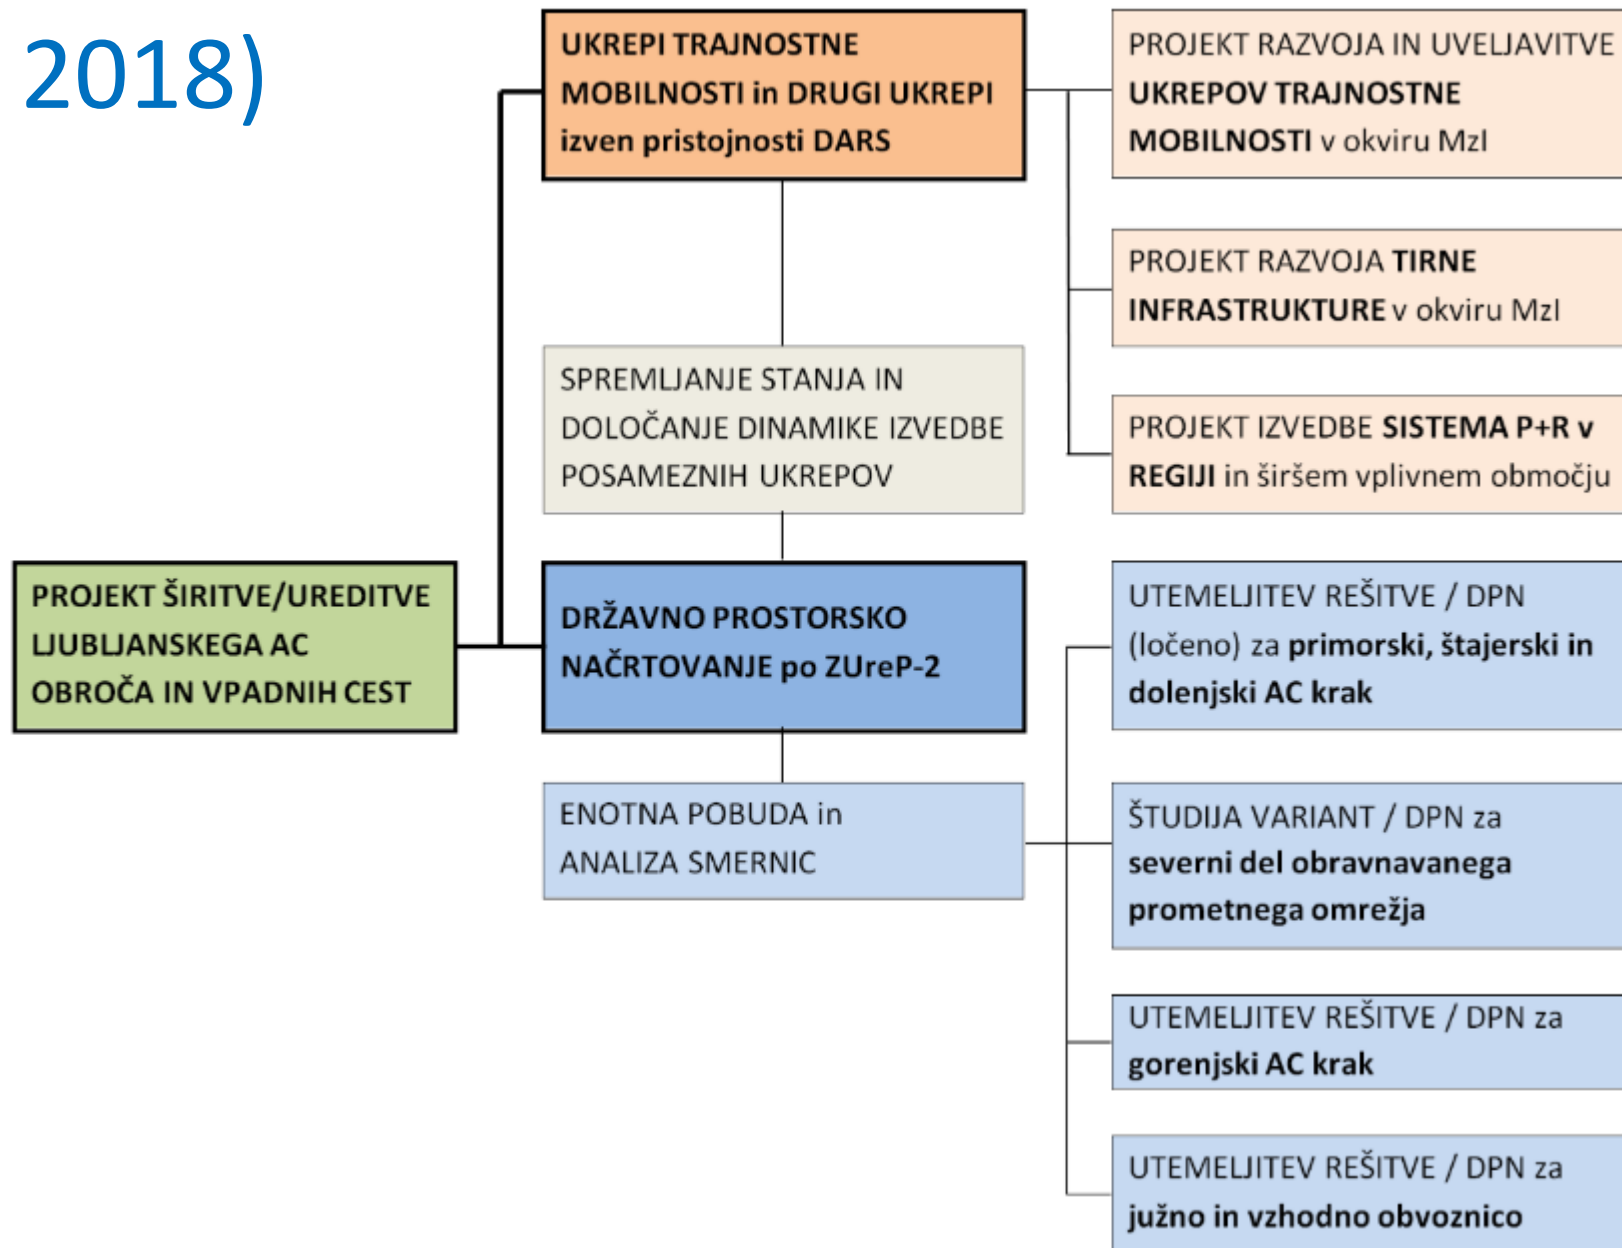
2018)

UKREPI TRAJNOSTNE MOBILNOSTI in DRUGI UKREPI izven pristojnosti DARS

PROJEKT RAZVOJA IN UVELJAVITVE UKREPOV TRAJNOSTNE MOBILNOSTI v okviru MzI

PROJEKT RAZVOJA TIRNE INFRASTRUKTURE v okviru MzI

SPREMLJANJE STANJA IN DOLOČANJE DINAMIKE IZVEDBE POSAMEZNIH UKREPOV

PROJEKT IZVEDBE SISTEMA P+R v REGIJI in širšem vplivnem območju

PROJEKT ŠIRITVE/UREDITVE LJUBLJANSKEGA AC OBROČA IN VPADNIH CEST

DRŽAVNO PROSTORSKO NAČRTOVANJE po ZUreP-2

UTEMELJITEV REŠITVE / DPN (ločeno) za primorski, štajerski in dolenjski AC krak

ENOTNA POBUDA in ANALIZA SMERNIC

ŠTUDIJA VARIANT / DPN za severni del obravnavanega prometnega omrežja

UTEMELJITEV REŠITVE / DPN za gorenjski AC krak

UTEMELJITEV REŠITVE / DPN za južno in vzhodno obvoznico